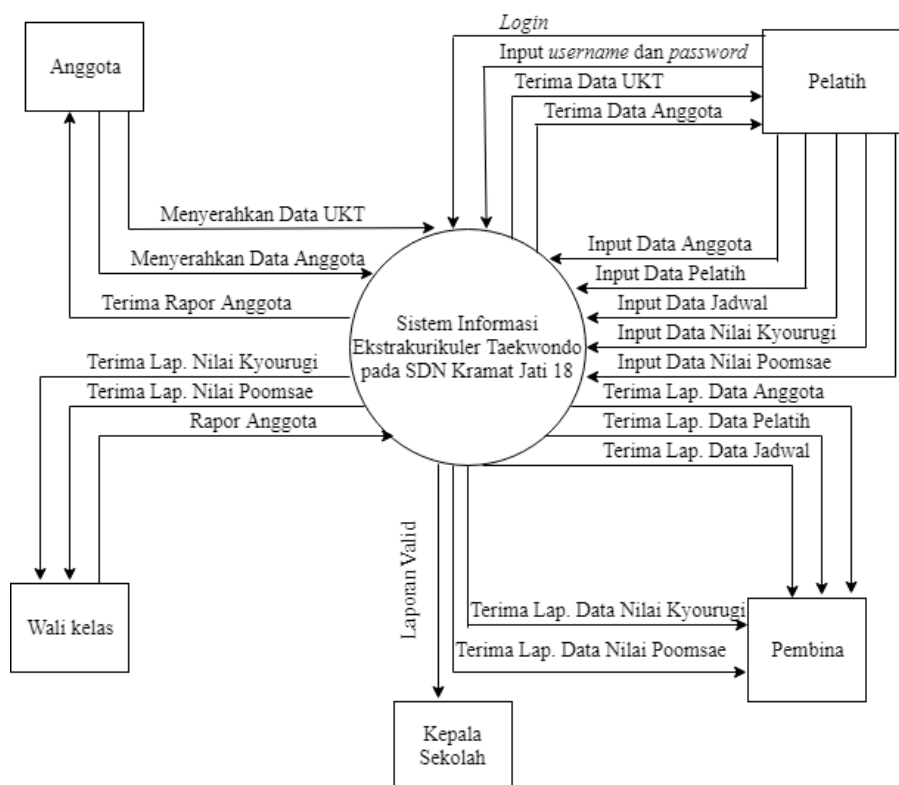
Anggota

Login

Input *username* dan *password*

Terima Data UKT

Terima Data Anggota

Pelatih

Menyerahkan Data UKT

Menyerahkan Data Anggota

Terima Rapor Anggota

Input Data Anggota

Input Data Pelatih

Input Data Jadwal

Input Data Nilai Kyourugi

Input Data Nilai Poomsae

Sistem Informasi Ekstrakurikuler Taekwondo pada SDN Kramat Jati 18

Terima Lap. Nilai Kyourugi

Terima Lap. Nilai Poomsae

Rapor Anggota

Terima Lap. Data Anggota

Terima Lap. Data Pelatih

Terima Lap. Data Jadwal

Laporan Valid

Wali kelas

Terima Lap. Data Nilai Kyourugi

Terima Lap. Data Nilai Poomsae

Pembina

Kepala Sekolah